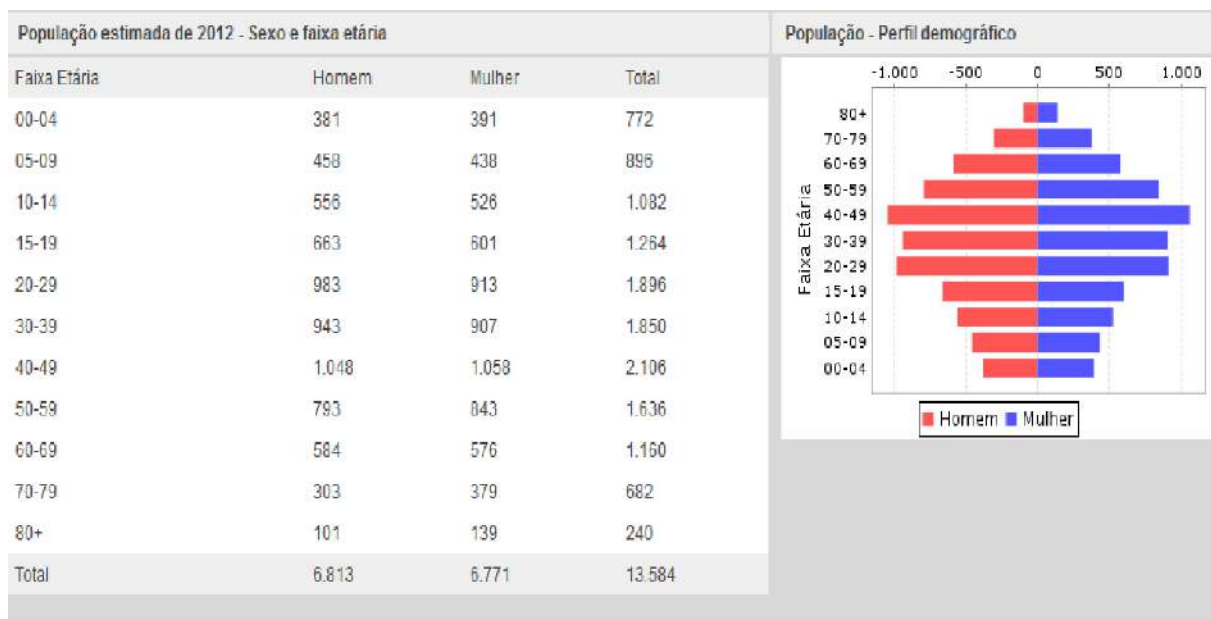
População estimada de 2012 - Sexo e faixa etária

| Faixa Etária | Homem | Mulher | Total |
|---|---|---|---|
| 00-04 | 381 | 391 | 772 |
| 05-09 | 458 | 438 | 896 |
| 10-14 | 556 | 526 | 1.082 |
| 15-19 | 663 | 601 | 1.264 |
| 20-29 | 983 | 913 | 1.896 |
| 30-39 | 943 | 907 | 1.850 |
| 40-49 | 1.048 | 1.058 | 2.106 |
| 50-59 | 793 | 843 | 1.636 |
| 60-69 | 584 | 576 | 1.160 |
| 70-79 | 303 | 379 | 682 |
| 80+ | 101 | 139 | 240 |
| Total | 6.813 | 6.771 | 13.584 |

População - Perfil demográfico

-1.000 -500 0 500 1.000

Faixa Etária

80+
70-79
60-69
50-59
40-49
30-39
20-29
15-19
10-14
05-09
00-04

Homem Mulher